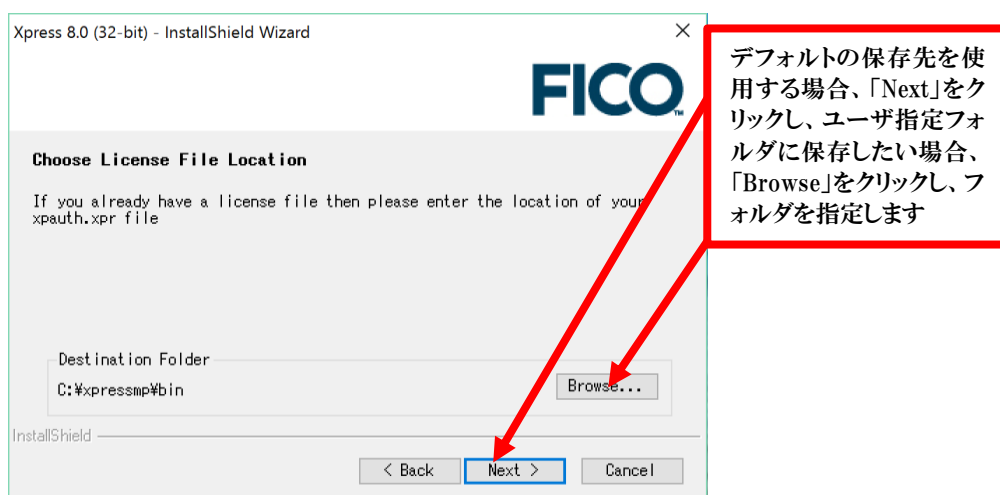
Xpress 8.0 (32-bit) - InstallShield Wizard

×

FICO

Choose License File Location

If you already have a license file then please enter the location of your xpauth.xpr file

Destination Folder

C:¥xpressmp¥bin

Browse...

InstallShield

< Back

Next >

Cancel

デフォルトの保存先を使用する場合、「Next」をクリックし、ユーザ指定フォルダに保存したい場合、「Browse」をクリックし、フォルダを指定します